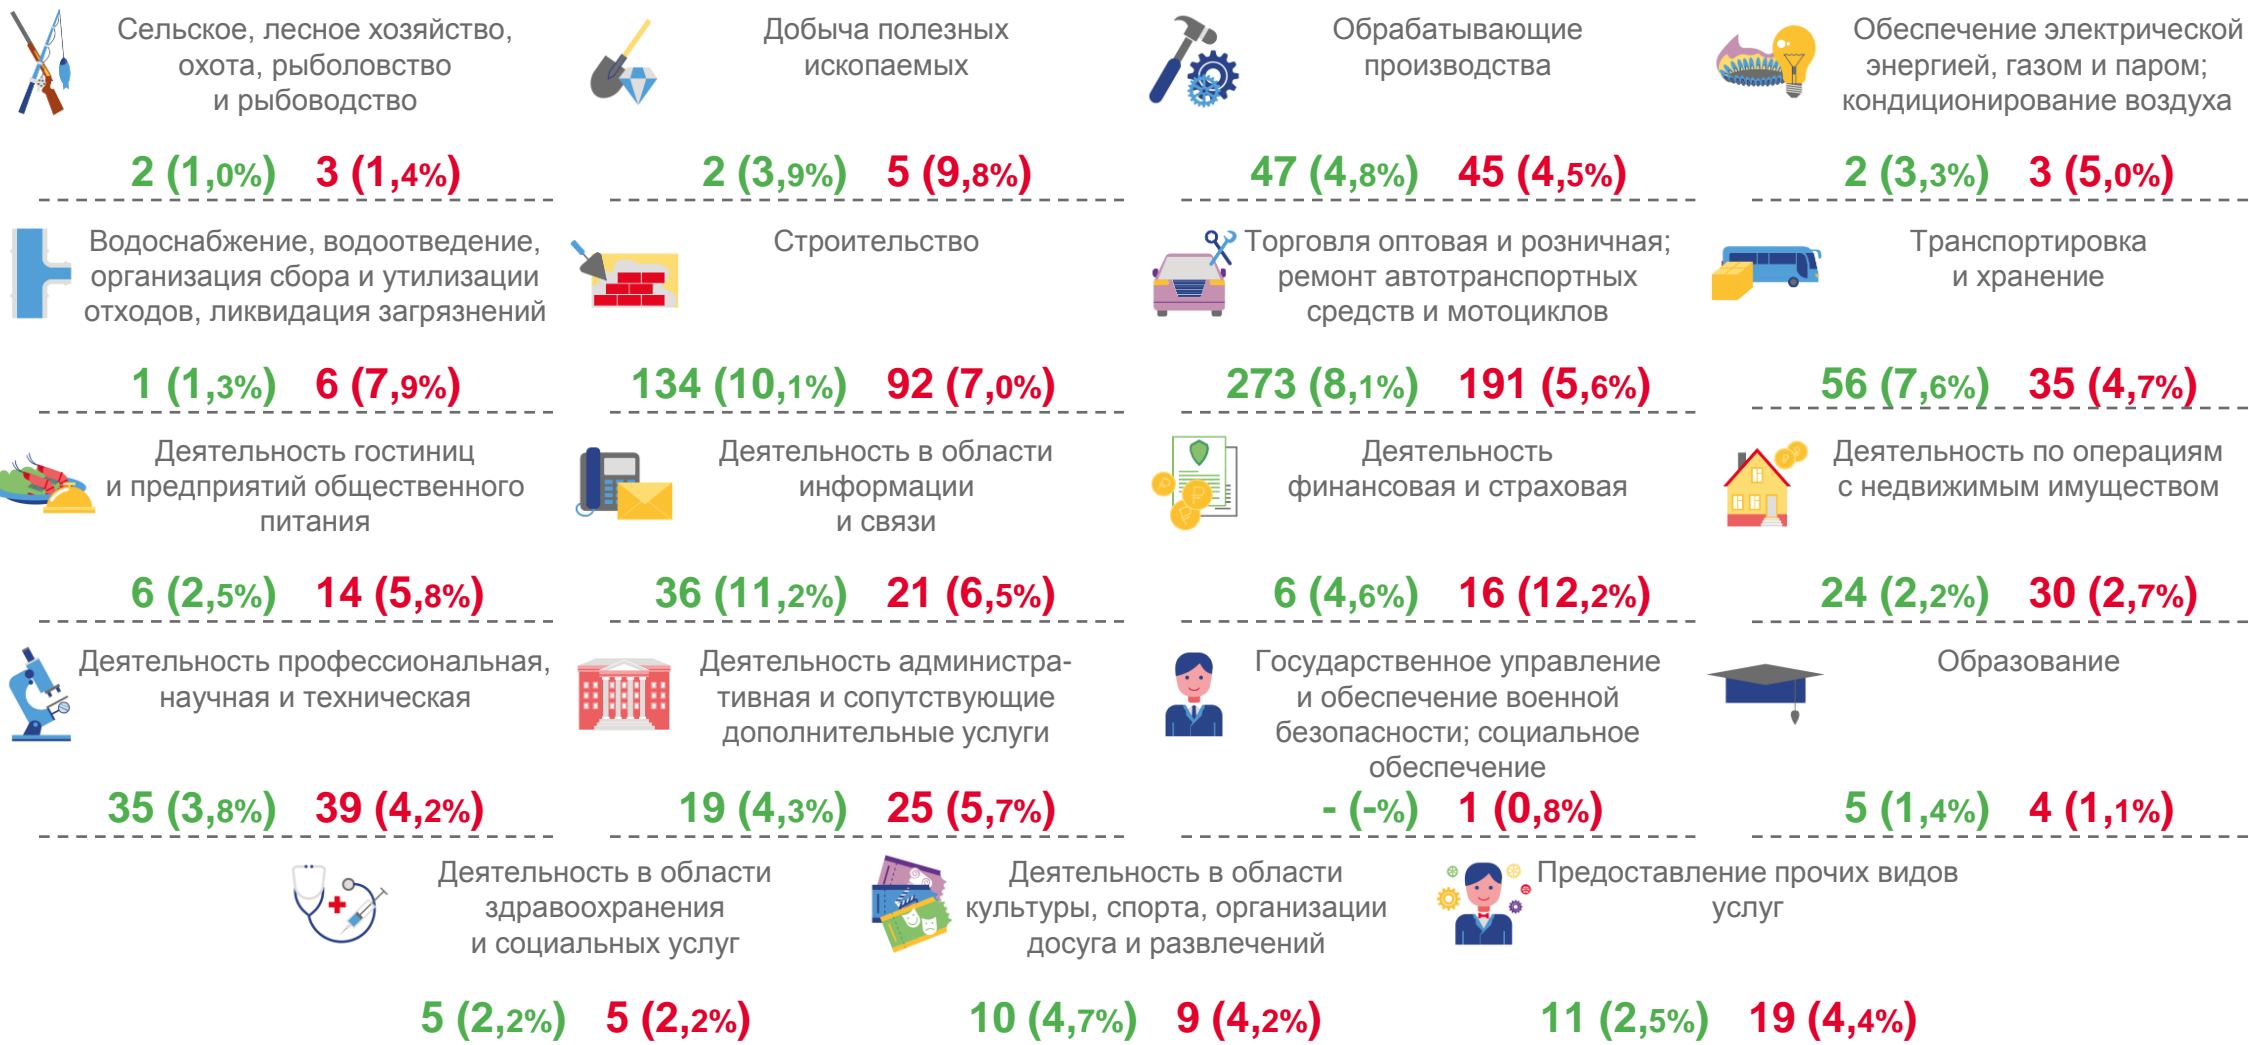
Сельское, лесное хозяйство, охота, рыболовство и рыбоводство

2 (1,0%) 3 (1,4%)

Добыча полезных ископаемых

2 (3,9%) 5 (9,8%)

Обрабатывающие производства

47 (4,8%) 45 (4,5%)

Обеспечение электрической энергией, газом и паром; кондиционирование воздуха

2 (3,3%) 3 (5,0%)

Водоснабжение, водоотведение, организация сбора и утилизации отходов, ликвидация загрязнений

1 (1,3%) 6 (7,9%)

Строительство

134 (10,1%) 92 (7,0%)

Торговля оптовая и розничная; ремонт автотранспортных средств и мотоциклов

273 (8,1%) 191 (5,6%)

Транспортировка и хранение

56 (7,6%) 35 (4,7%)

Деятельность гостиниц и предприятий общественного питания

6 (2,5%) 14 (5,8%)

Деятельность в области информации и связи

36 (11,2%) 21 (6,5%)

Деятельность финансовая и страховая

6 (4,6%) 16 (12,2%)

Деятельность по операциям с недвижимым имуществом

24 (2,2%) 30 (2,7%)

Деятельность профессиональная, научная и техническая

35 (3,8%) 39 (4,2%)

Деятельность административная и сопутствующие дополнительные услуги

19 (4,3%) 25 (5,7%)

Государственное управление и обеспечение военной безопасности; социальное обеспечение

- (-%) 1 (0,8%)

Образование

5 (1,4%) 4 (1,1%)

Деятельность в области здравоохранения и социальных услуг

5 (2,2%) 5 (2,2%)

Деятельность в области культуры, спорта, организации досуга и развлечений

10 (4,7%) 9 (4,2%)

Предоставление прочих видов услуг

11 (2,5%) 19 (4,4%)